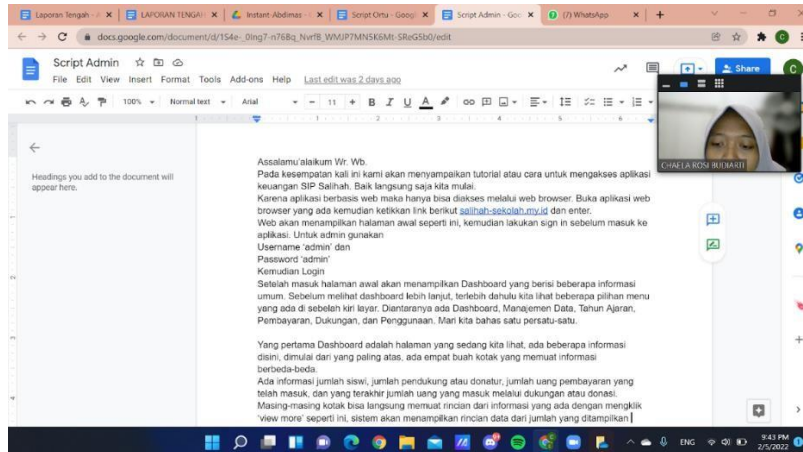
Laporan Tengah - | LAPORAN TENGAH | Instant-Abdimas | Script Ortu - Googl | Script Admin - Goo | (7) WhatsApp

docs.google.com/document/d/1S4e-_0lng7-n76Bq_NvrfB_WMJP7MN5K6Mt-SReG5b0/edit

Script Admin
File Edit View Insert Format Tools Add-ons Help Last edit was 2 days ago
Share

100% Normal text Arial 11

Headings you add to the document will appear here.

CHAELA ROSI BUDIARTI

Assalamu'alaikum Wr. Wb.
Pada kesempatan kali ini kami akan menyampaikan tutorial atau cara untuk mengakses aplikasi keuangan SIP Salihah. Baik langsung saja kita mulai.
Karena aplikasi berbasis web maka hanya bisa diakses melalui web browser. Buka aplikasi web browser yang ada kemudian ketikkan link berikut salihah-sekolah.my.id dan enter.
Web akan menampilkan halaman awal seperti ini, kemudian lakukan sign in sebelum masuk ke aplikasi. Untuk admin gunakan
Username 'admin' dan
Password 'admin'
Kemudian Login
Setelah masuk halaman awal akan menampilkan Dashboard yang berisi beberapa informasi umum. Sebelum melihat dashboard lebih lanjut, terlebih dahulu kita lihat beberapa pilihan menu yang ada di sebelah kiri layar. Diantaranya ada Dashboard, Manajemen Data, Tahun Ajaran, Pembayaran, Dukungan, dan Penggunaan. Mari kita bahas satu persatu-satu.

Yang pertama Dashboard adalah halaman yang sedang kita lihat, ada beberapa informasi disini, dimulai dari yang paling atas, ada empat buah kotak yang memuat informasi berbeda-beda.
Ada informasi jumlah siswi, jumlah pendukung atau donatur, jumlah uang pembayaran yang telah masuk, dan yang terakhir jumlah uang yang masuk melalui dukungan atau donasi.
Masing-masing kotak bisa langsung memuat rincian dari informasi yang ada dengan mengklik 'view more' seperti ini, sistem akan menampilkan rincian data dari jumlah yang ditampilkan

ENG 9:43 PM 2/5/2022